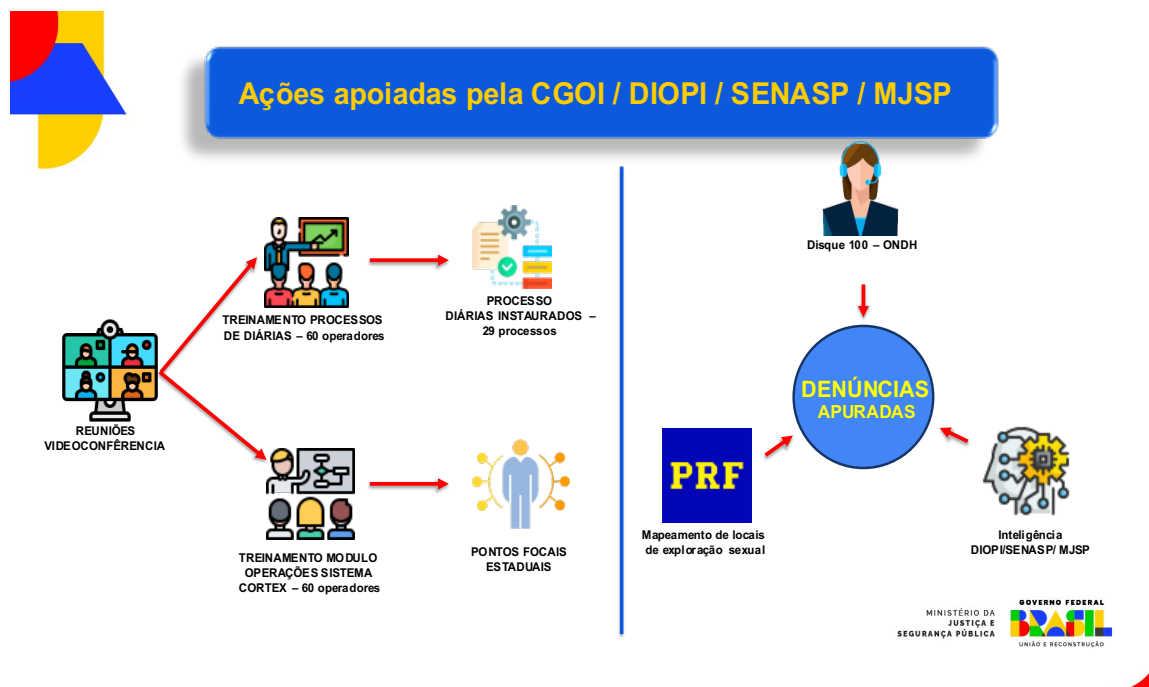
Ações apoiadas pela CGOI / DIOPI / SENASP / MJSP

REUNIÕES VIDEOCONFERÊNCIA

TREINAMENTO PROCESSOS DE DIÁRIAS – 60 operadores

PROCESSO DIÁRIAS INSTAURADOS – 29 processos

TREINAMENTO MODULO OPERAÇÕES SISTEMA CORTEX – 60 operadores

PONTOS FOCAIS ESTADUAIS

Disque 100 – ONDH

DENÚNCIAS APURADAS

PRF

Mapeamento de locais de exploração sexual

Inteligência DIOPI/SENASP/ MJSP

MINISTÉRIO DA JUSTIÇA E SEGURANÇA PÚBLICA

GOVERNO FEDERAL
BRASIL
UNIÃO E RECONSTRUÇÃO